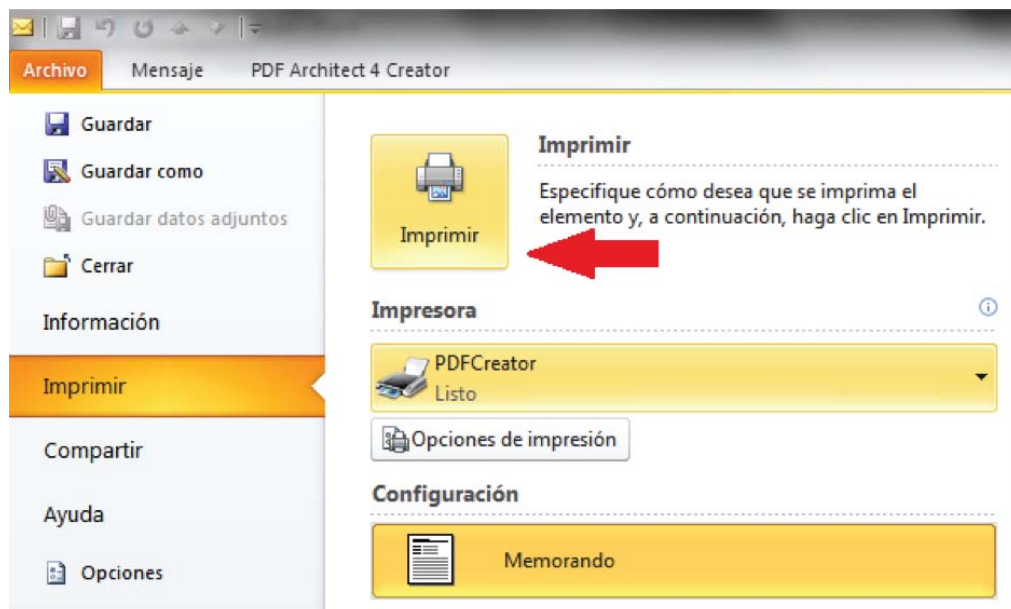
Archivo
Mensaje
PDF Architect 4 Creator

Guardar
Guardar como
Guardar datos adjuntos
Cerrar
Información
Imprimir
Compartir
Ayuda
Opciones

Imprimir

Imprimir

Especifique cómo desea que se imprima el elemento y, a continuación, haga clic en Imprimir.

Impresora

PDFCreator
Listo

Opciones de impresión

Configuración

Memorando